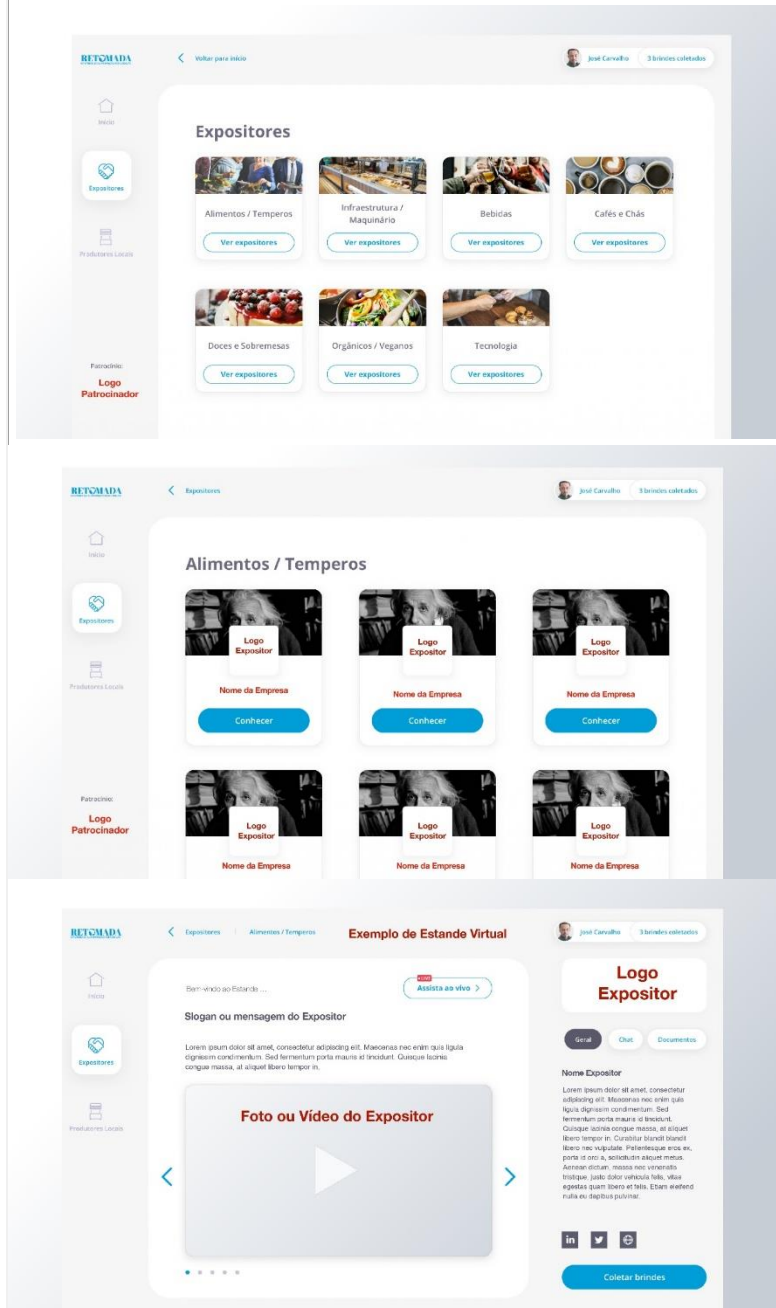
RETOMADA

Voltar para início

José Carvalho

3 brindes coletados

Início

Expositores

Produtores Locais

Patrocínio:

Logo Patrocinador

Expositores

Alimentos / Temperos

Ver expositores

Infraestrutura / Maquinário

Ver expositores

Bebidas

Ver expositores

Cafés e Chás

Ver expositores

Doces e Sobremesas

Ver expositores

Orgânicos / Veganos

Ver expositores

Tecnologia

Ver expositores

RETOMADA

Expositores

José Carvalho

3 brindes coletados

Início

Expositores

Produtores Locais

Patrocínio:

Logo Patrocinador

Alimentos / Temperos

Logo Expositor

Nome da Empresa

Conhecer

Logo Expositor

Nome da Empresa

Conhecer

Logo Expositor

Nome da Empresa

Conhecer

Logo Expositor

Nome da Empresa

Logo Expositor

Nome da Empresa

Logo Expositor

Nome da Empresa

RETOMADA

Expositores | Alimentos / Temperos

Exemplo de Estande Virtual

José Carvalho

3 brindes coletados

Início

Expositores

Produtores Locais

Bem-vindo ao Estande ...

LIVE

Assista ao vivo >

Slogan ou mensagem do Expositor

Lorem ipsum dolor sit amet, consectetur adipiscing elit. Maecenas nec enim quis ligula dignissim condimentum. Sed fermentum porta mauris id tincidunt. Quisque lacinia congue massa, at aliquet libero tempor in.

Foto ou Vídeo do Expositor

Logo Expositor

Geral

Chat

Documentos

Nome Expositor

Lorem ipsum dolor sit amet, consectetur adipiscing elit. Maecenas nec enim quis ligula dignissim condimentum. Sed fermentum porta mauris id tincidunt. Quisque lacinia congue massa, at aliquet libero tempor in. Curabitur blandit blandit libero nec vulputate. Pellentesque eros ex, porta id orci a, sollicitudin aliquet metus. Aenean dictum, massa nec venenatis tristique, justo dolor vehicula felis, vitae egestas quam libero et felis. Etiam eleifend nulla eu dapibus pulvinar.

Coletar brindes